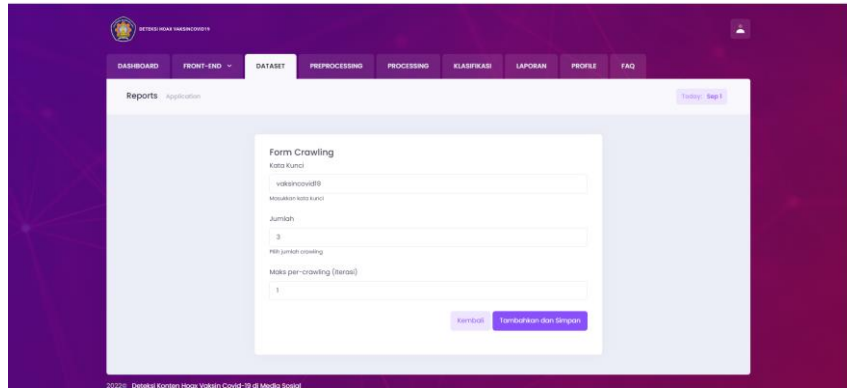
DETEKSI HOAX VAKSINCOVID19

DASHBOARD FRONT-END DATASET PREPROCESSING PROCESSING KLASIFIKASI LAPORAN PROFILE FAQ

Reports Application

Today: Sep 1

Form Crawling

Kata Kunci

vaksincovid19

Masukkan kata kunci

Jumlah

3

Pilih jumlah crawling

Maks per-crawling (iterasi)

1

Kembali Tambahkan dan Simpan

2022© Deteksi Konten Hoax Vaksin Covid-19 di Media Sosial